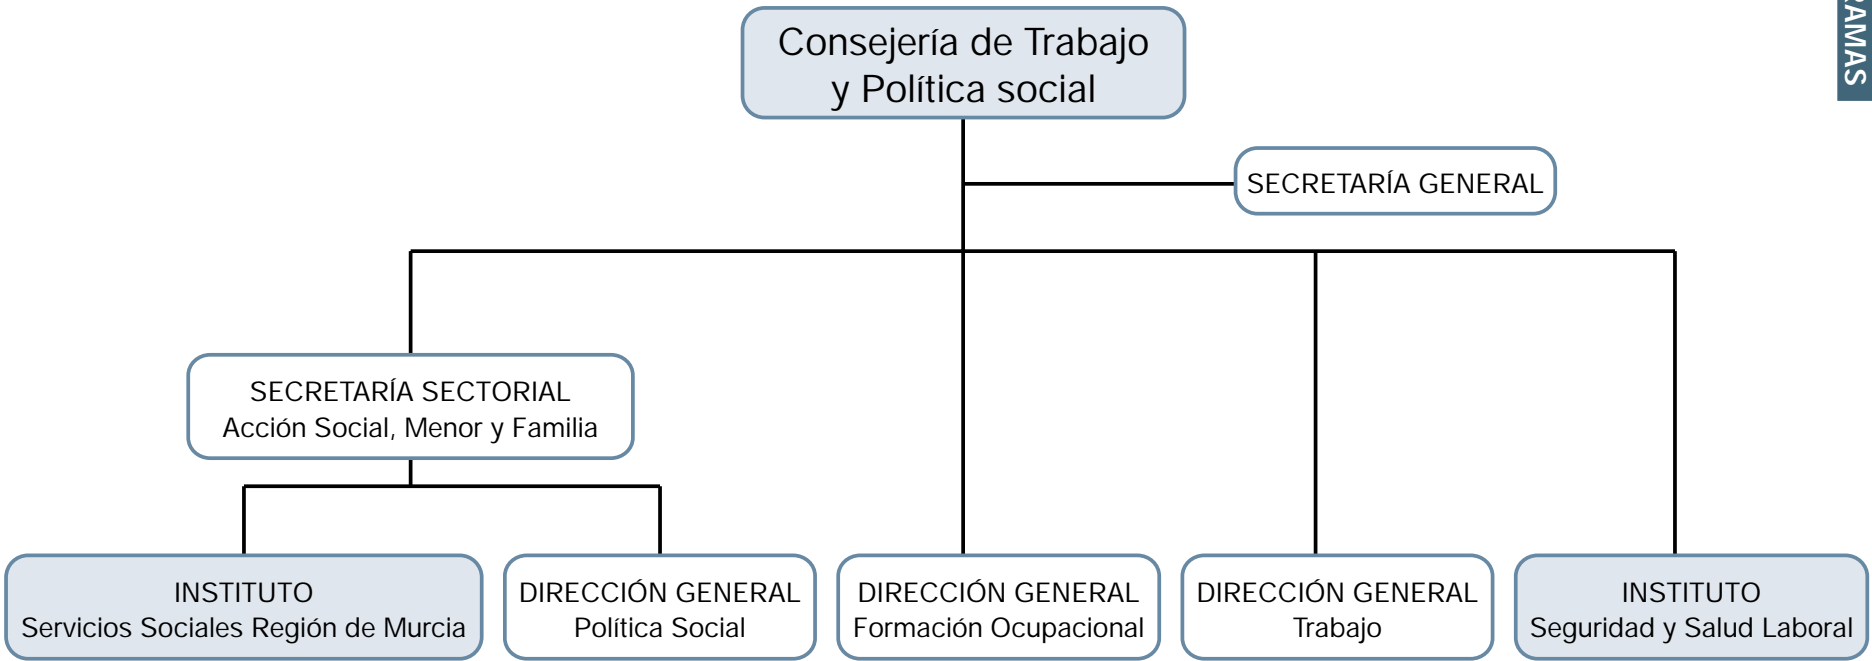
Consejería de Trabajo y Política social

SECRETARÍA GENERAL

SECRETARÍA SECTORIAL
Acción Social, Menor y Familia

INSTITUTO
Servicios Sociales Región de Murcia

DIRECCIÓN GENERAL
Política Social

DIRECCIÓN GENERAL
Formación Ocupacional

DIRECCIÓN GENERAL
Trabajo

INSTITUTO
Seguridad y Salud Laboral

AMAS